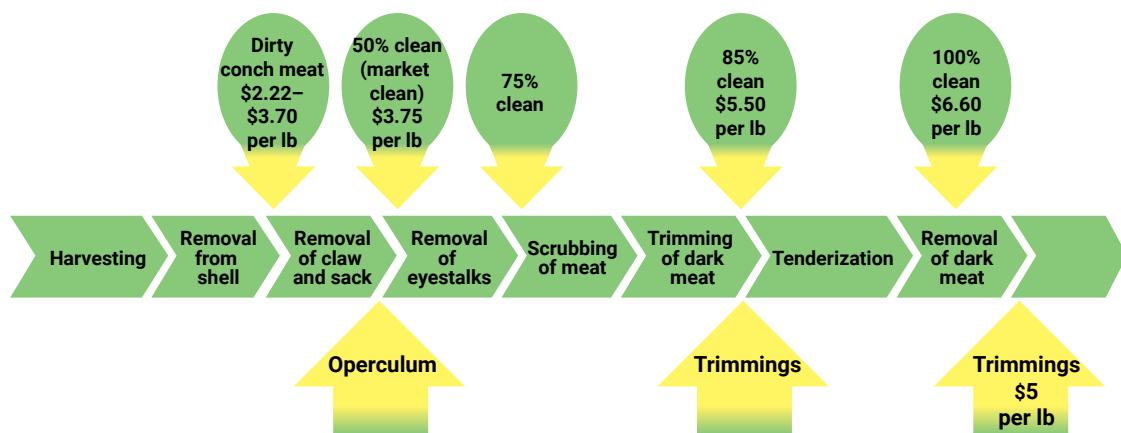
Dirty conch meat \$2.22–\$3.70 per lb

50% clean (market clean) \$3.75 per lb

75% clean

85% clean \$5.50 per lb

100% clean \$6.60 per lb

Harvesting

Removal from shell

Removal of claw and sack

Removal of eyestalks

Scrubbing of meat

Trimming of dark meat

Tenderization

Removal of dark meat

Operculum

Trimmings

Trimmings \$5 per lb